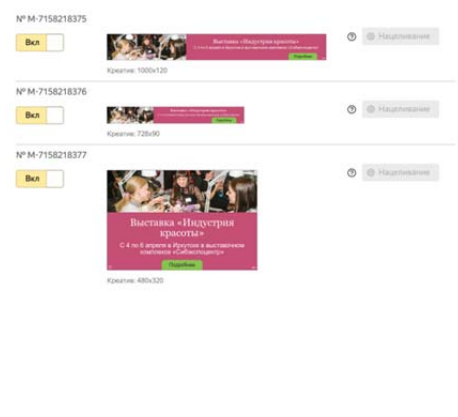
№ M-7158218375

Вкл

Выставка «Индустрия красоты»
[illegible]
Подробнее

Креатив: 1000x120

Нацеливание

№ M-7158218376

Вкл

Выставка «Индустрия красоты»
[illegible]
Подробнее

Креатив: 728x90

Нацеливание

№ M-7158218377

Вкл

Выставка «Индустрия красоты»

С 4 по 6 апреля в Иркутске в выставочном комплексе «Сибэкспоцентр»

Подробнее

Креатив: 480x320

Нацеливание